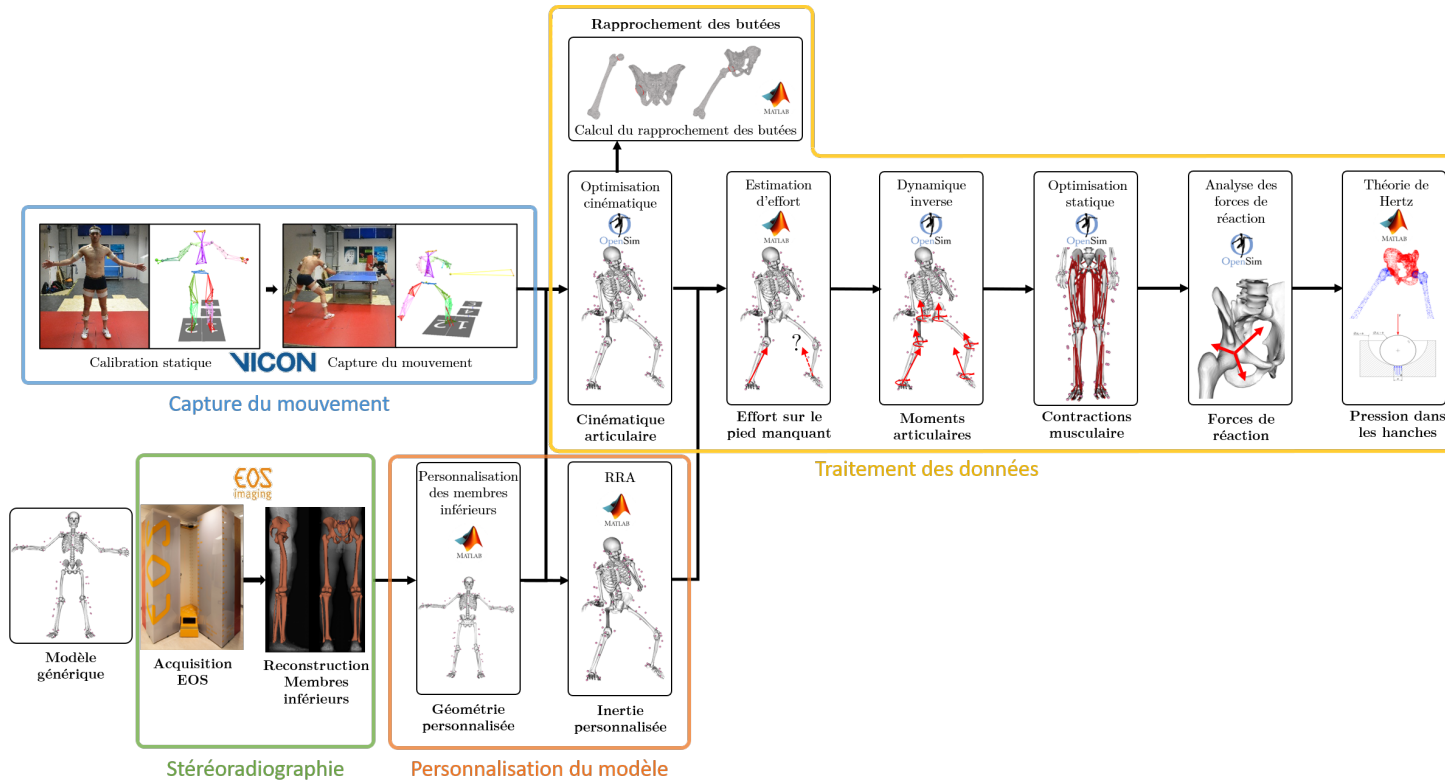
Rapprochement des butées

MATLAB

Calcul du rapprochement des butées

Optimisation cinématique

OpenSim

Cinématique articulaire

Estimation d'effort

MATLAB

?

Effort sur le pied manquant

Dynamique inverse

OpenSim

Moments articulaires

Optimisation statique

OpenSim

Contractions musculaire

Analyse des forces de réaction

OpenSim

Forces de réaction

Théorie de Hertz

MATLAB

Pression dans les hanches

Traitement des données

Calibration statique

VICON

Capture du mouvement

Capture du mouvement

EOS imaging

Modèle générique

Acquisition EOS

Reconstruction Membres inférieurs

Stéréoradiographie

Personnalisation des membres inférieurs

MATLAB

Géométrie personnalisée

RRA

MATLAB

Inertie personnalisée

Personnalisation du modèle